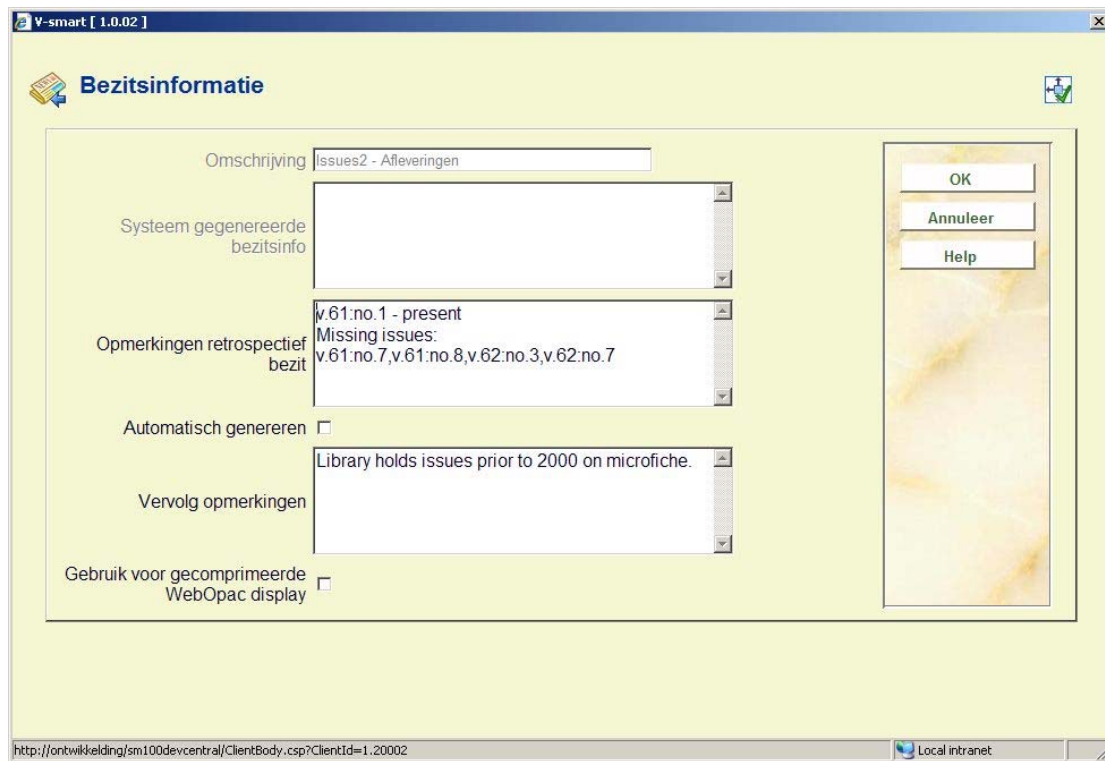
V-smart [ 1.0.02 ]

Bezitsinformatie

Omschrijving Issues2 - Afleveringen

Systeem gegenereerde bezitsinfo

Opmerkingen retrospectief bezit v.61:no.1 - present
Missing issues:
v.61:no.7,v.61:no.8,v.62:no.3,v.62:no.7

Automatisch genereren

Vervolg opmerkingen Library holds issues prior to 2000 on microfiche.

Gebruik voor gecomprimeerde WebOpac display

OK

Annuleer

Help

http://ontwikkelding/sm100devcentral/ClientBody.csp?ClientId=1.20002

Local intranet